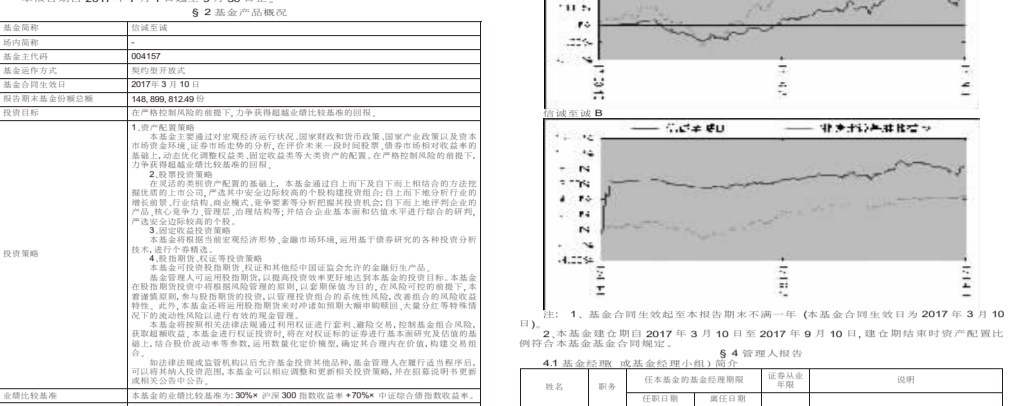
§ 2 基金产品概况

| 基金简称 | 信诚至诚 |
|---|---|
| 场内简称 | - |
| 基金主代码 | 004157 |
| 基金运作方式 | 契约型开放式 |
| 基金合同生效日 | 2017 年 3 月 10 日 |
| 报告期末基金份额总额 | 148, 899, 812.49 份 |
| 投资目标 | 在严格控制风险的前提下，力争获得超越业绩比较基准的回报。 |
| 投资策略 | 1.资产配置策略 本基金主要通过对宏观经济运行状况、国家财政和货币政策、国家产业政策以及资本市场资金环境、证券市场走势的分析，在评价未来一段时间股票、债券市场相对收益率的基础上，动态优化调整权益类、固定收益类等大类资产的配置。在严格控制风险的前提下，力争获得超越业绩比较基准的回报。 2.股票投资策略 在灵活的类别资产配置的基础上，本基金通过自上而下及自下而上相结合的方法挖掘优质的上市公司，严选其中安全边际较高的个股构建投资组合：自上而下地分析行业的增长前景、行业结构、商业模式、竞争要素等分析把握其投资机会；自下而上地评判企业的产品、核心竞争力、管理层、治理结构等；并结合企业基本面和估值水平进行综合的研判，严选安全边际较高的个股。 3.固定收益投资策略 本基金将根据当前宏观经济形势、金融市场环境，运用基于债券研究的各种投资分析技术，进行个券精选。 4.股指期货、权证等投资策略 本基金可投资股指期货、权证和其他经中国证监会允许的金融衍生产品。 本基金管理人可运用股指期货，以提高投资效率更好地达到本基金的投资目标。本基金在股指期货投资中将根据风险管理的原则，以套期保值为目的，在风险可控的前提下，本着谨慎原则，参与股指期货的投资，以管理投资组合的系统性风险，改善组合的风险收益特性。此外，本基金还将运用股指期货来对冲诸如预期大额申购赎回、大量分红等特殊情况下的流动性风险以进行有效的现金管理。 本基金将按照相关法律法规通过利用权证进行套利、避险交易，控制基金组合风险，获取超额收益。本基金进行权证投资时，将在对权证标的证券进行基本面研究及估值的基础上，结合股价波动率等参数，运用数量化定价模型，确定其合理内在价值，构建交易组合。 如法律法规或监管机构以后允许基金投资其他品种，基金管理人在履行适当程序后，可以将其纳入投资范围，本基金可以相应调整和更新相关投资策略，并在招募说明书更新或相关公告中公告。 |
| 业绩比较基准 | 本基金的业绩比较基准为：30%× 沪深 300 指数收益率 +70%× 中证综合债指数收益率。 |

信诚至诚 B

注：1、基金合同生效起至本报告期末不满一年（本基金合同生效日为 2017 年 3 月 10 日）。
2、本基金建仓日自 2017 年 3 月 10 日至 2017 年 9 月 10 日，建仓期结束时资产配置比例符合本基金基金合同规定。

§ 4 管理人报告
4.1 基金经理（或基金经理小组）简介

| 姓名 | 职务 | 任本基金的基金经理期限 | | 证券从业年限 | 说明 |
|---|---|---|---|---|---|
| | | 任职日期 | 离任日期 | | |